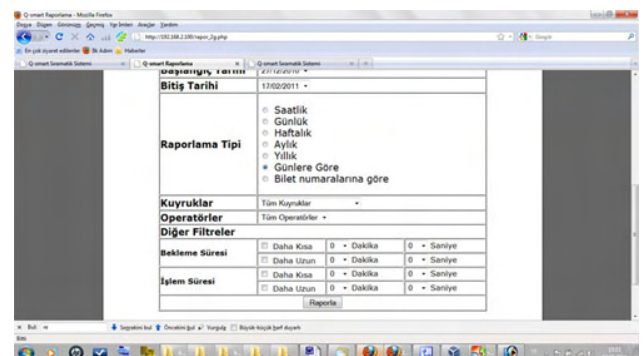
Q-smart Raporlama - Mozilla Firefox
Dosya Düzen Görünüm Geçmiş Yer İmleri Araçlar Yardım
http://192.168.2.100/rapor_2g.php
Google
En çok ziyaret edilenler İlk Adım Haberler
Q-smart Sıramatik Sistemi | Q-smart Raporlama | Q-smart Sıramatik Sistemi

| Başlangıç Tarihi | 27/12/2010 |
|---|---|
| Bitiş Tarihi | 17/02/2011 |
| Raporlama Tipi | Saatlik<br>Günlük<br>Haftalık<br>Aylık<br>Yıllık<br>Günlere Göre<br>Bilet numaralarına göre |
| Kuyruklar | Tüm Kuyruklar |
| Operatörler | Tüm Operatörler |
| Diğer Filtreler | |
| Bekleme Süresi | Daha Kısa 0 Dakika 0 Saniye<br>Daha Uzun 0 Dakika 0 Saniye |
| İşlem Süresi | Daha Kısa 0 Dakika 0 Saniye<br>Daha Uzun 0 Dakika 0 Saniye |

Raporla

Bul: Sonrakini bul Öncekini bul Vurgula Büyük küçük harf duyarlı
Bitti